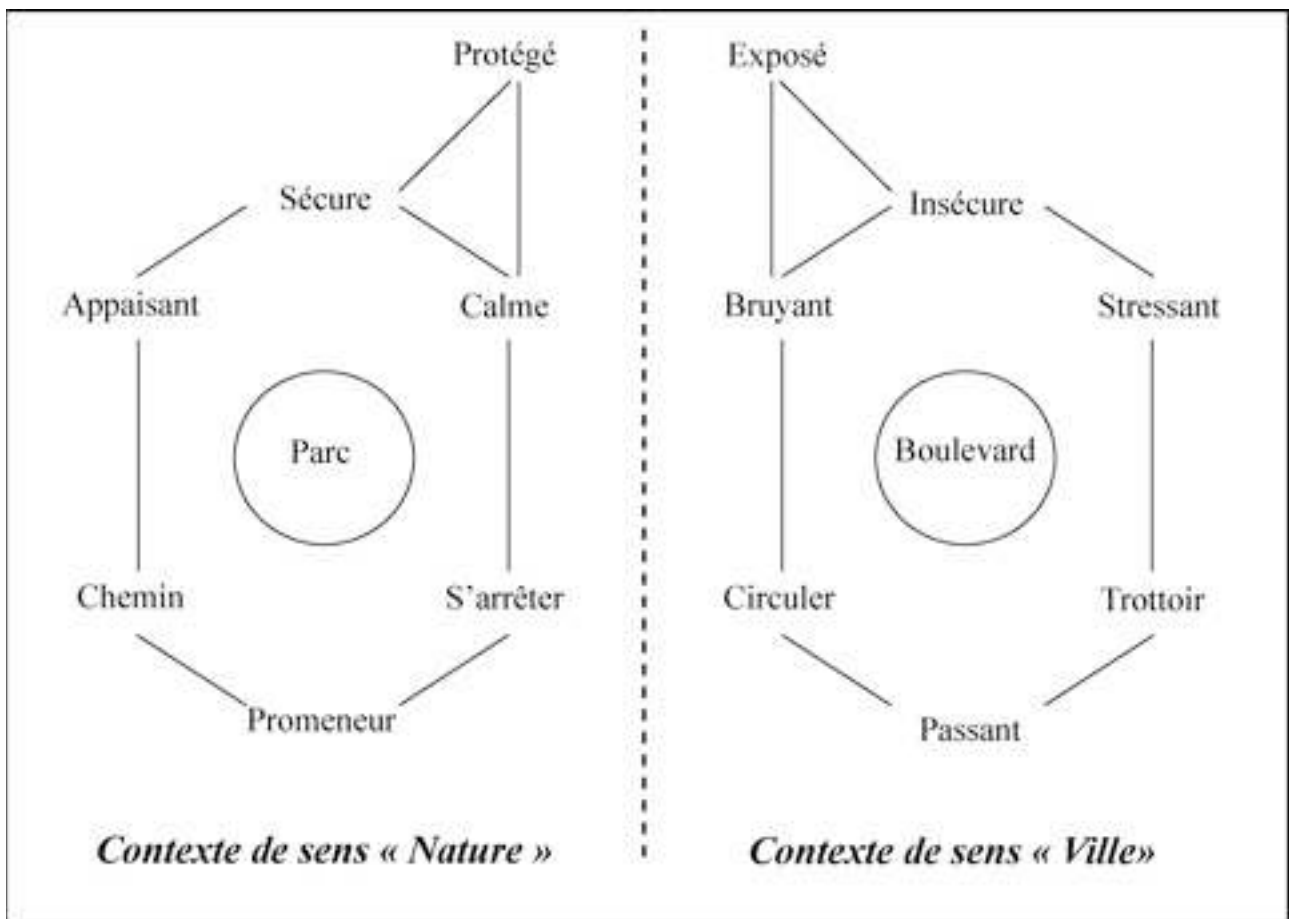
Protégé

Sécure

Appaisant

Calme

Parc

Chemin

S'arrêter

Promeneur

Contexte de sens « Nature »

Exposé

Insécure

Bruyant

Stressant

Boulevard

Circuler

Trottoir

Passant

Contexte de sens « Ville»